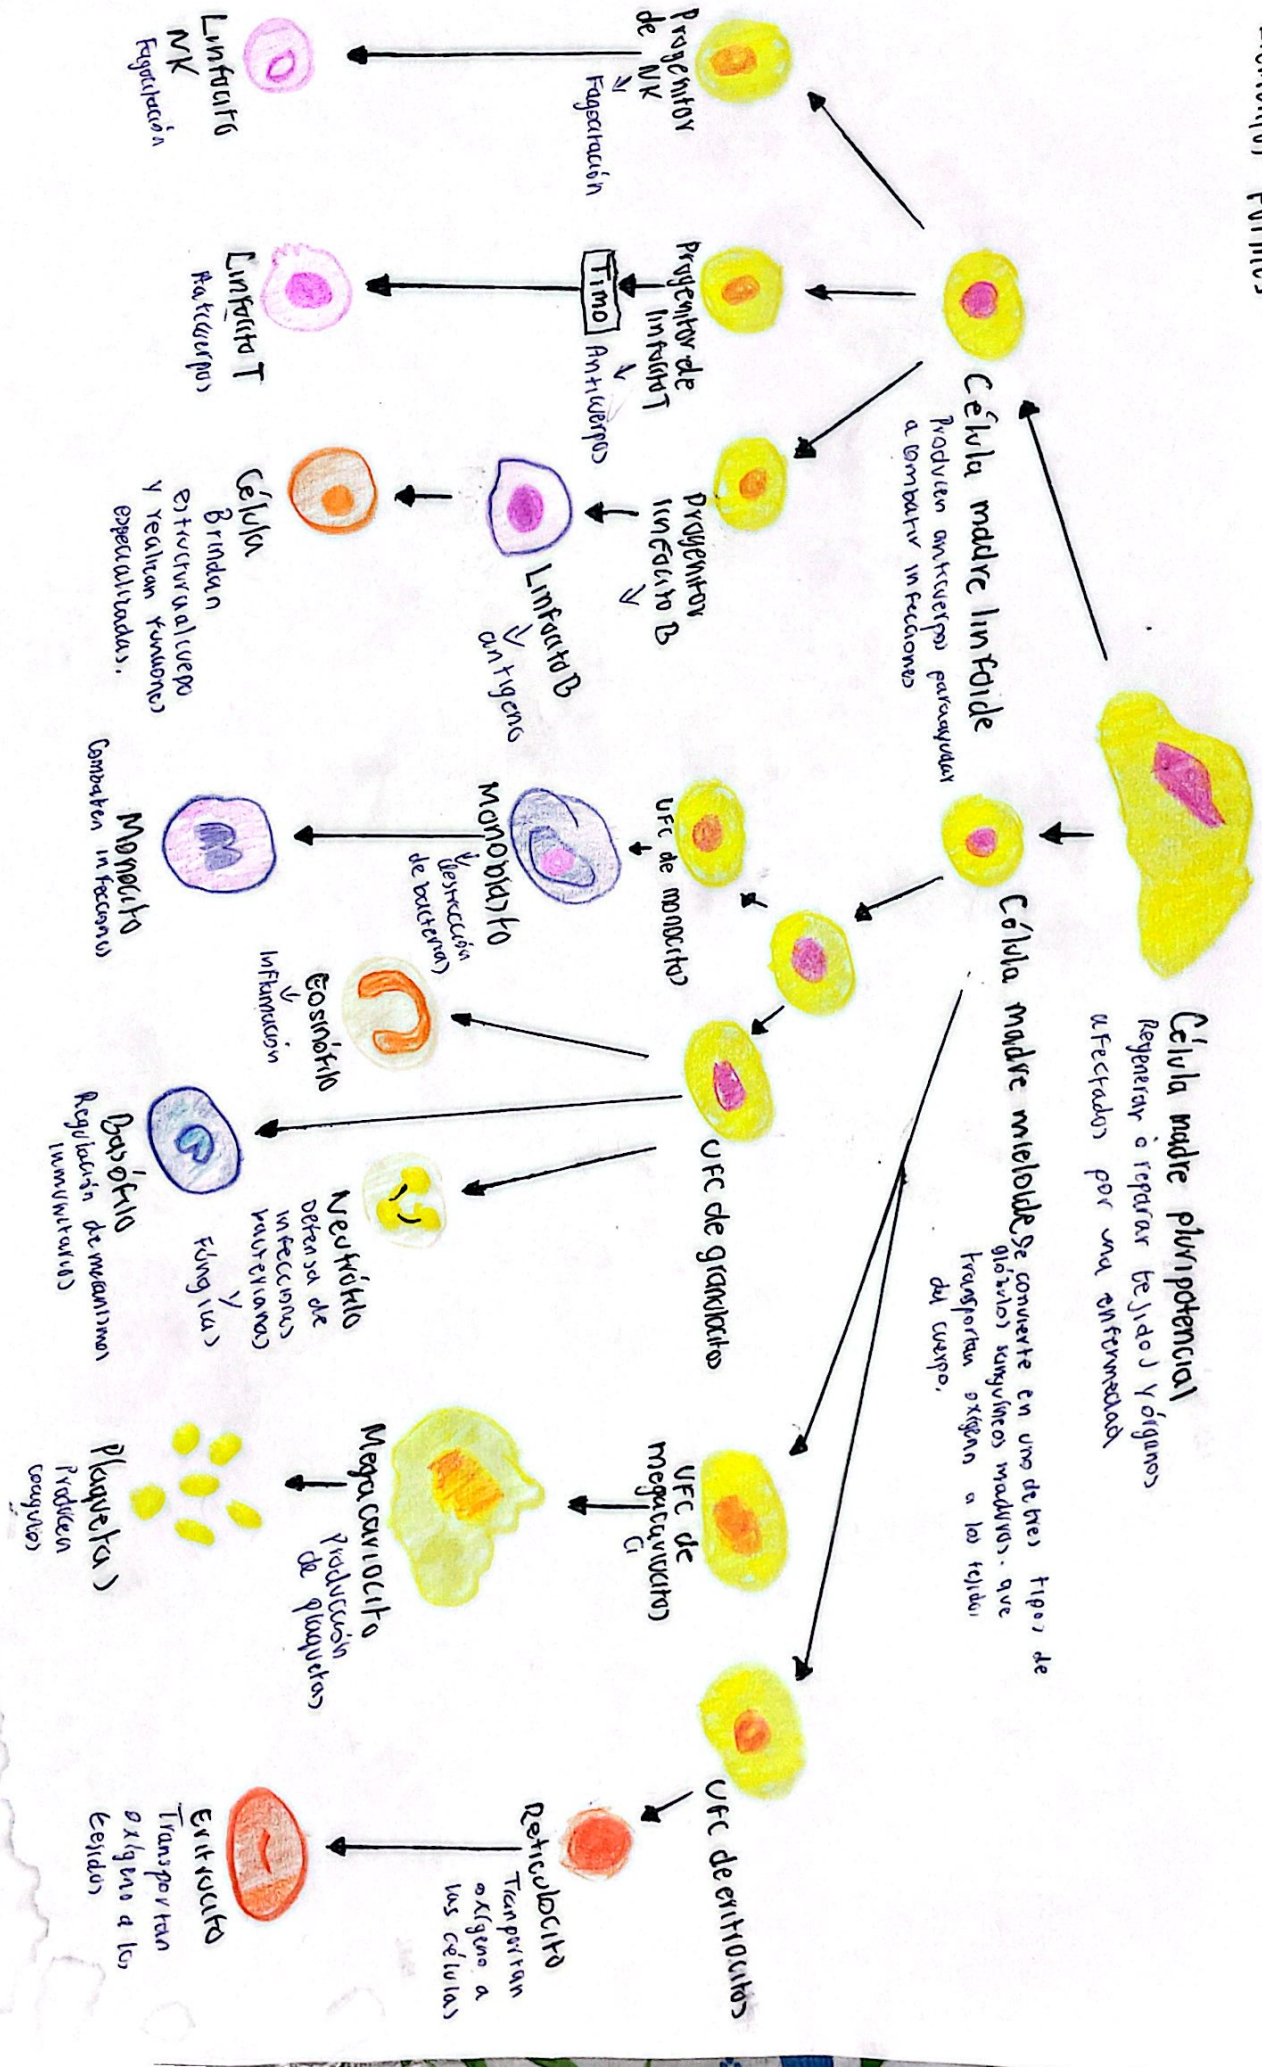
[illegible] Formes

Célula madre pluripotencial
Regenerar o reparar tejidos y órganos afectados por una enfermedad

Célula madre linfoide
Producen anticuerpos para ayudar a combatir infecciones

Célula madre mieloide
Se convierte en uno de tres tipos de glóbulos sanguíneos maduros. que transportan oxígeno a los tejidos del cuerpo.

Progenitor de NK
↓
Fagocitación

Linfocito NK
Fagocitación

Progenitor de linfocito T
↓
Anticuerpos

Timo

Linfocito T
Anticuerpos

Progenitor linfocito B
↓

Linfocito B
↓
antígeno

Célula
Brindan estructura al cuerpo y realizan funciones especializadas.

UFC de monocito

Monoblasto
↓
Destrucción de bacterias

Monocito
Combaten infecciones

UFC de granulocito

Eosinófilo
↓
Inflamación

Basófilo
Regulación de mecanismos inmunitarios

Neutrófilo
Defensa de infecciones bacterianas y fúngicas

UFC de megacariocito

Megacariocito
Producción de plaquetas

Plaquetas
Producen coágulos

UFC de eritrocitos

Reticulocito
Transportan oxígeno a las células

Eritrocito
Transportan oxígeno a los tejidos